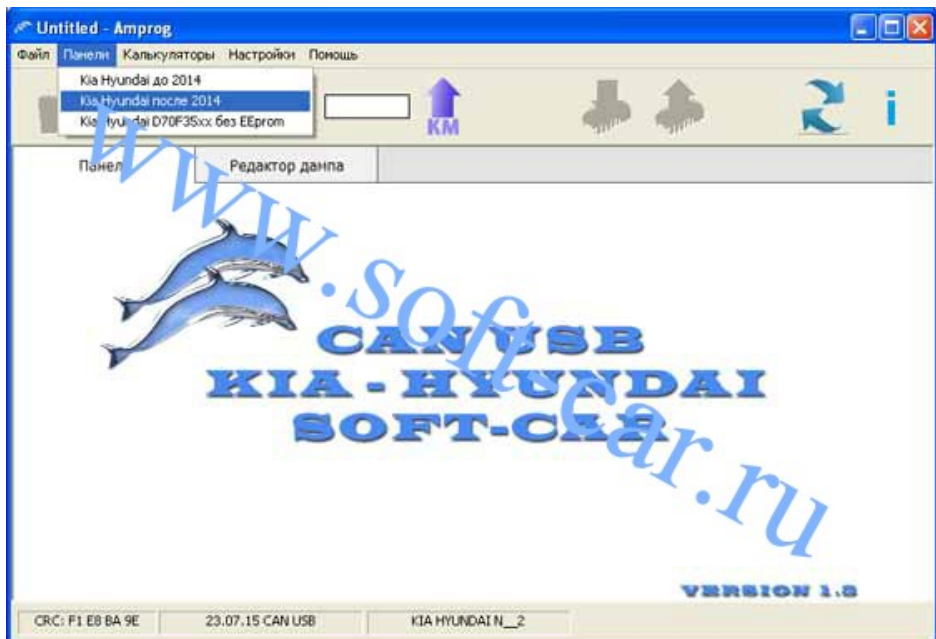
Untitled - Amprog

Файл Панели Калькуляторы Настройки Помощь

Kia Hyundai до 2014
Kia Hyundai после 2014
Kia Hyundai D70F35xx без EEprom

KM

Панель Редактор дампа

www.soft-car.ru

CANUSB
KIA - HYUNDAI
SOFT-CAR

VERSION 1.3

CRC: F1 E8 BA 9E | 23.07.15 CAN USB | KIA HYUNDAI N__2